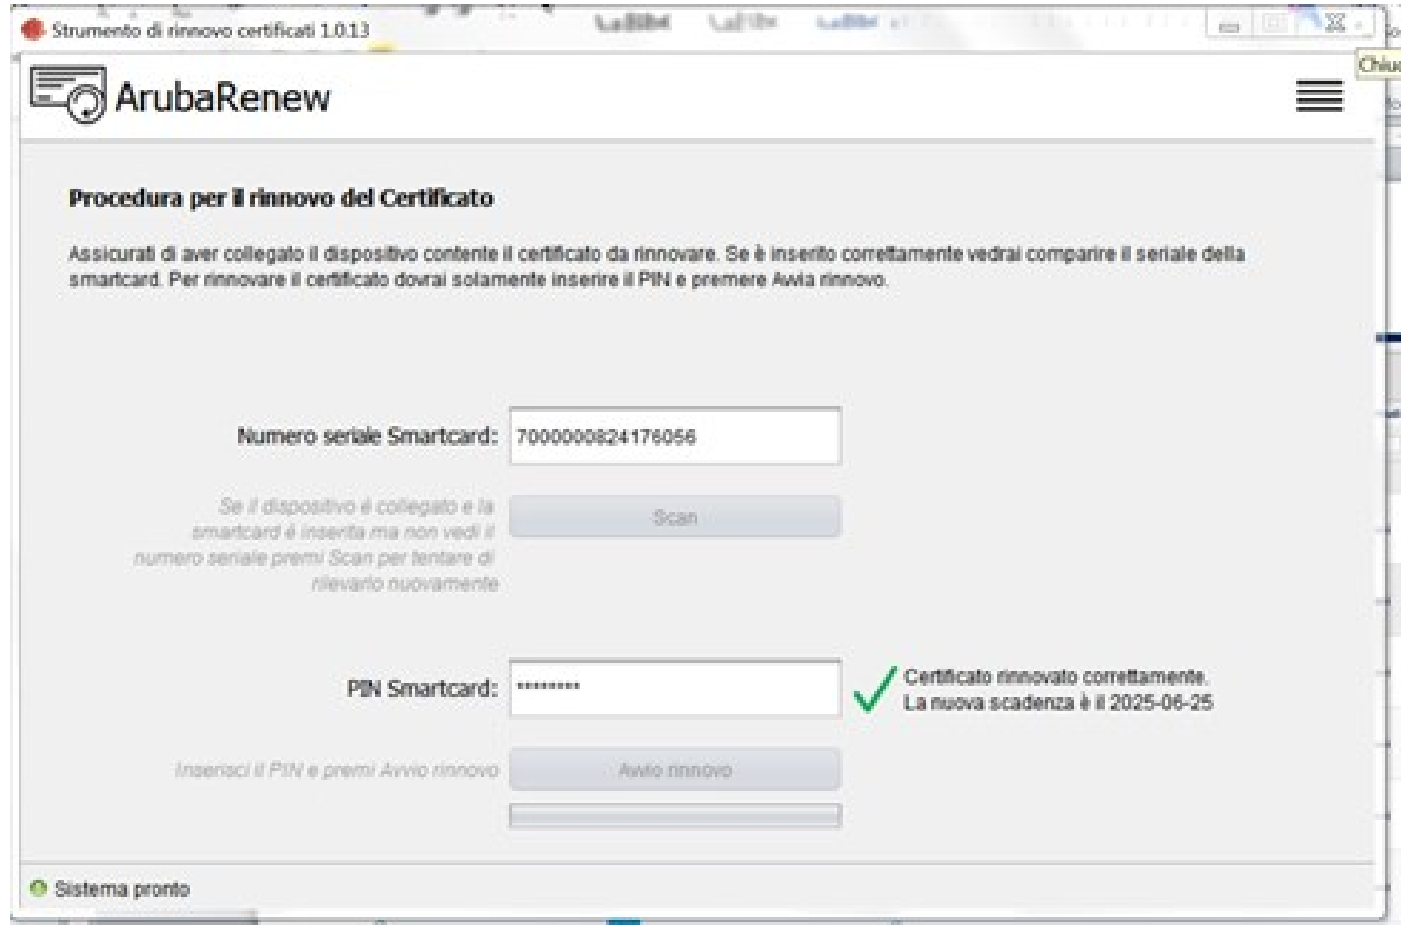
Strumento di rinnovo certificati 1.0.13

Chiu

ArubaRenew

Procedura per il rinnovo del Certificato

Assicurati di aver collegato il dispositivo contente il certificato da rinnovare. Se è inserito correttamente vedrai comparire il seriale della smartcard. Per rinnovare il certificato dovrai solamente inserire il PIN e premere Avvia rinnovo.

Numero seriale Smartcard: 7000000824176056

Se il dispositivo è collegato e la smartcard è inserita ma non vedi il numero seriale premi Scan per tentare di rilevarlo nuovamente

Scan

PIN Smartcard: ********

Certificato rinnovato correttamente.
La nuova scadenza è il 2025-06-25

Inserisci il PIN e premi Avvio rinnovo

Avvio rinnovo

Sistema pronto